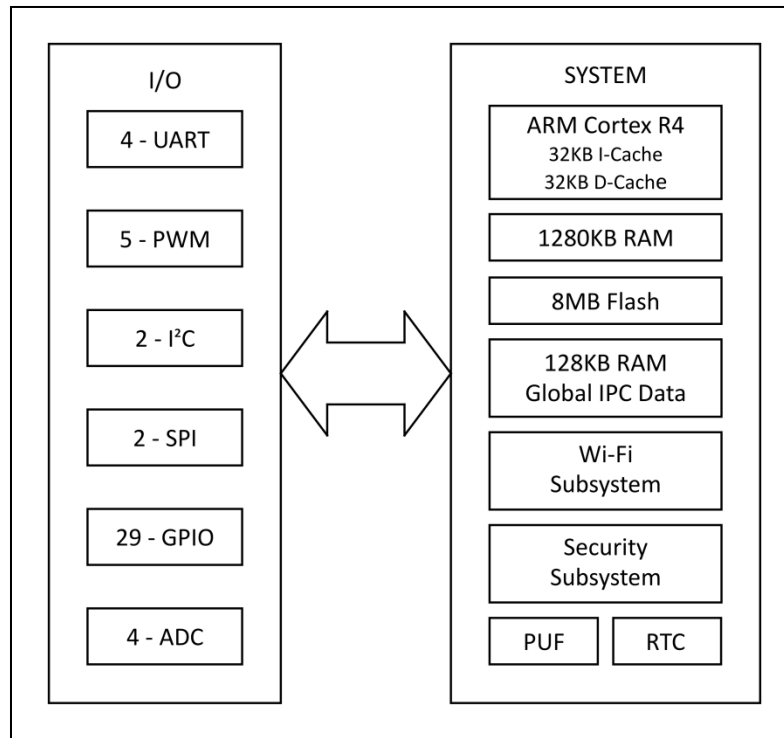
I/O

4 - UART

5 - PWM

2 - I²C

2 - SPI

29 - GPIO

4 - ADC

SYSTEM

ARM Cortex R4
32KB I-Cache
32KB D-Cache

1280KB RAM

8MB Flash

128KB RAM
Global IPC Data

Wi-Fi
Subsystem

Security
Subsystem

PUF

RTC